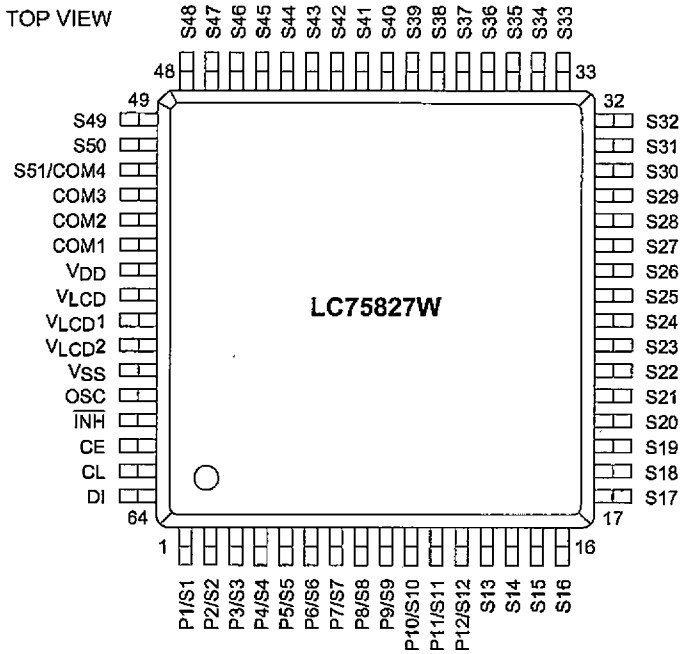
TOP VIEW

S48 S47 S46 S45 S44 S43 S42 S41 S40 S39 S38 S37 S36 S35 S34 S33

48 33

49 32

S49
S50
S51/COM4
COM3
COM2
COM1
$V_{DD}$
$V_{LCD}$
$V_{LCD}1$
$V_{LCD}2$
$V_{SS}$
OSC
$\overline{INH}$
CE
CL
DI

LC75827W

S32
S31
S30
S29
S28
S27
S26
S25
S24
S23
S22
S21
S20
S19
S18
S17

64 17

1 16

P1/S1 P2/S2 P3/S3 P4/S4 P5/S5 P6/S6 P7/S7 P8/S8 P9/S9 P10/S10 P11/S11 P12/S12 S13 S14 S15 S16